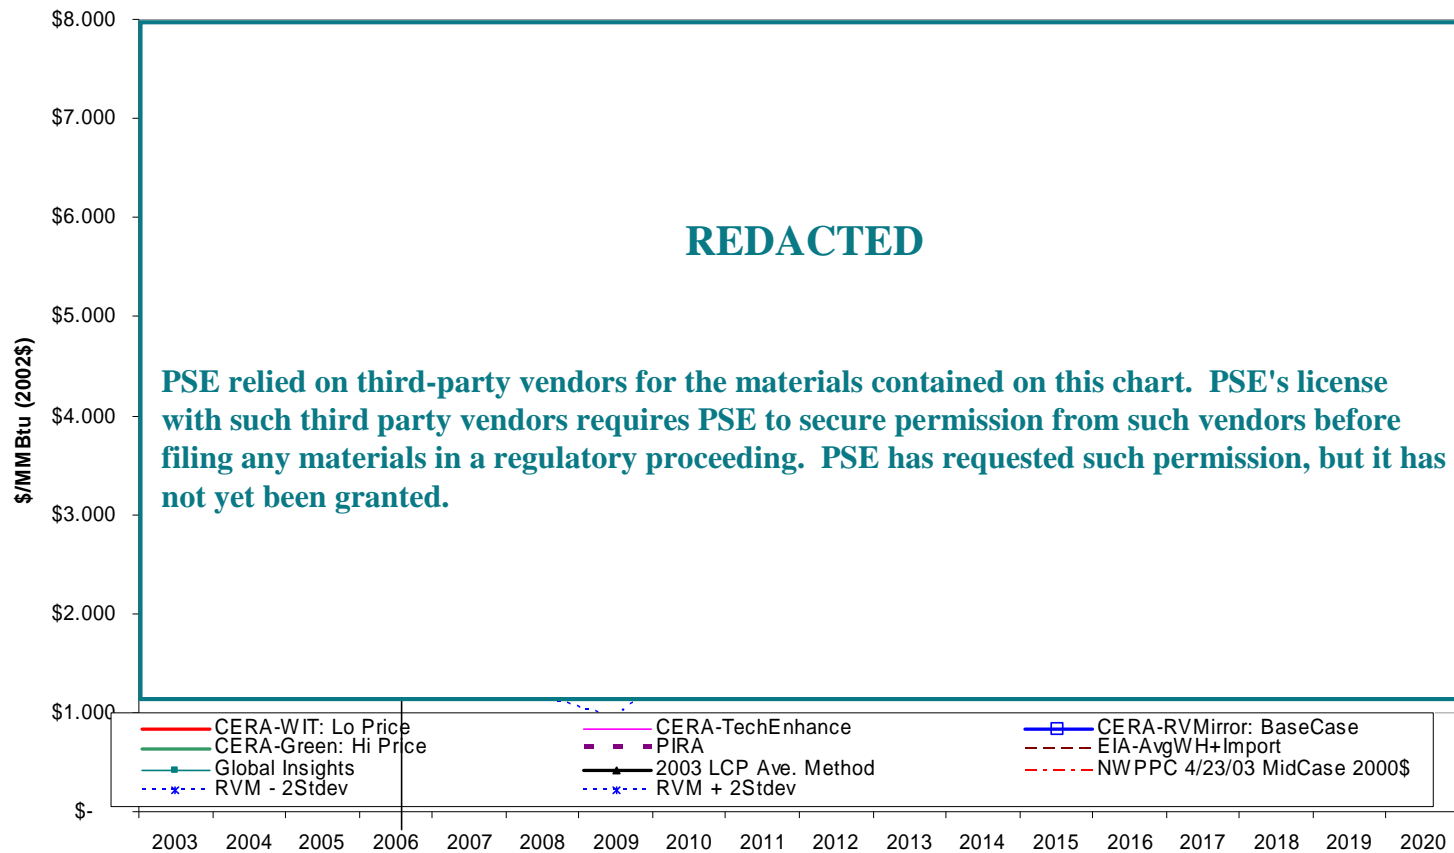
$8.000
$7.000
$6.000
$5.000
$4.000
$3.000
$2.000
$1.000
$-

$/MMBtu (2002$)

REDACTED

PSE relied on third-party vendors for the materials contained on this chart. PSE's license with such third party vendors requires PSE to secure permission from such vendors before filing any materials in a regulatory proceeding. PSE has requested such permission, but it has not yet been granted.

CERA-WIT: Lo Price
CERA-TechEnhance
CERA-RVMirror: BaseCase
CERA-Green: Hi Price
PIRA
EIA-AvgWH+Import
Global Insights
2003 LCP Ave. Method
NWPPC 4/23/03 MidCase 2000$
RVM - 2Stdev
RVM + 2Stdev

2003 2004 2005 2006 2007 2008 2009 2010 2011 2012 2013 2014 2015 2016 2017 2018 2019 2020